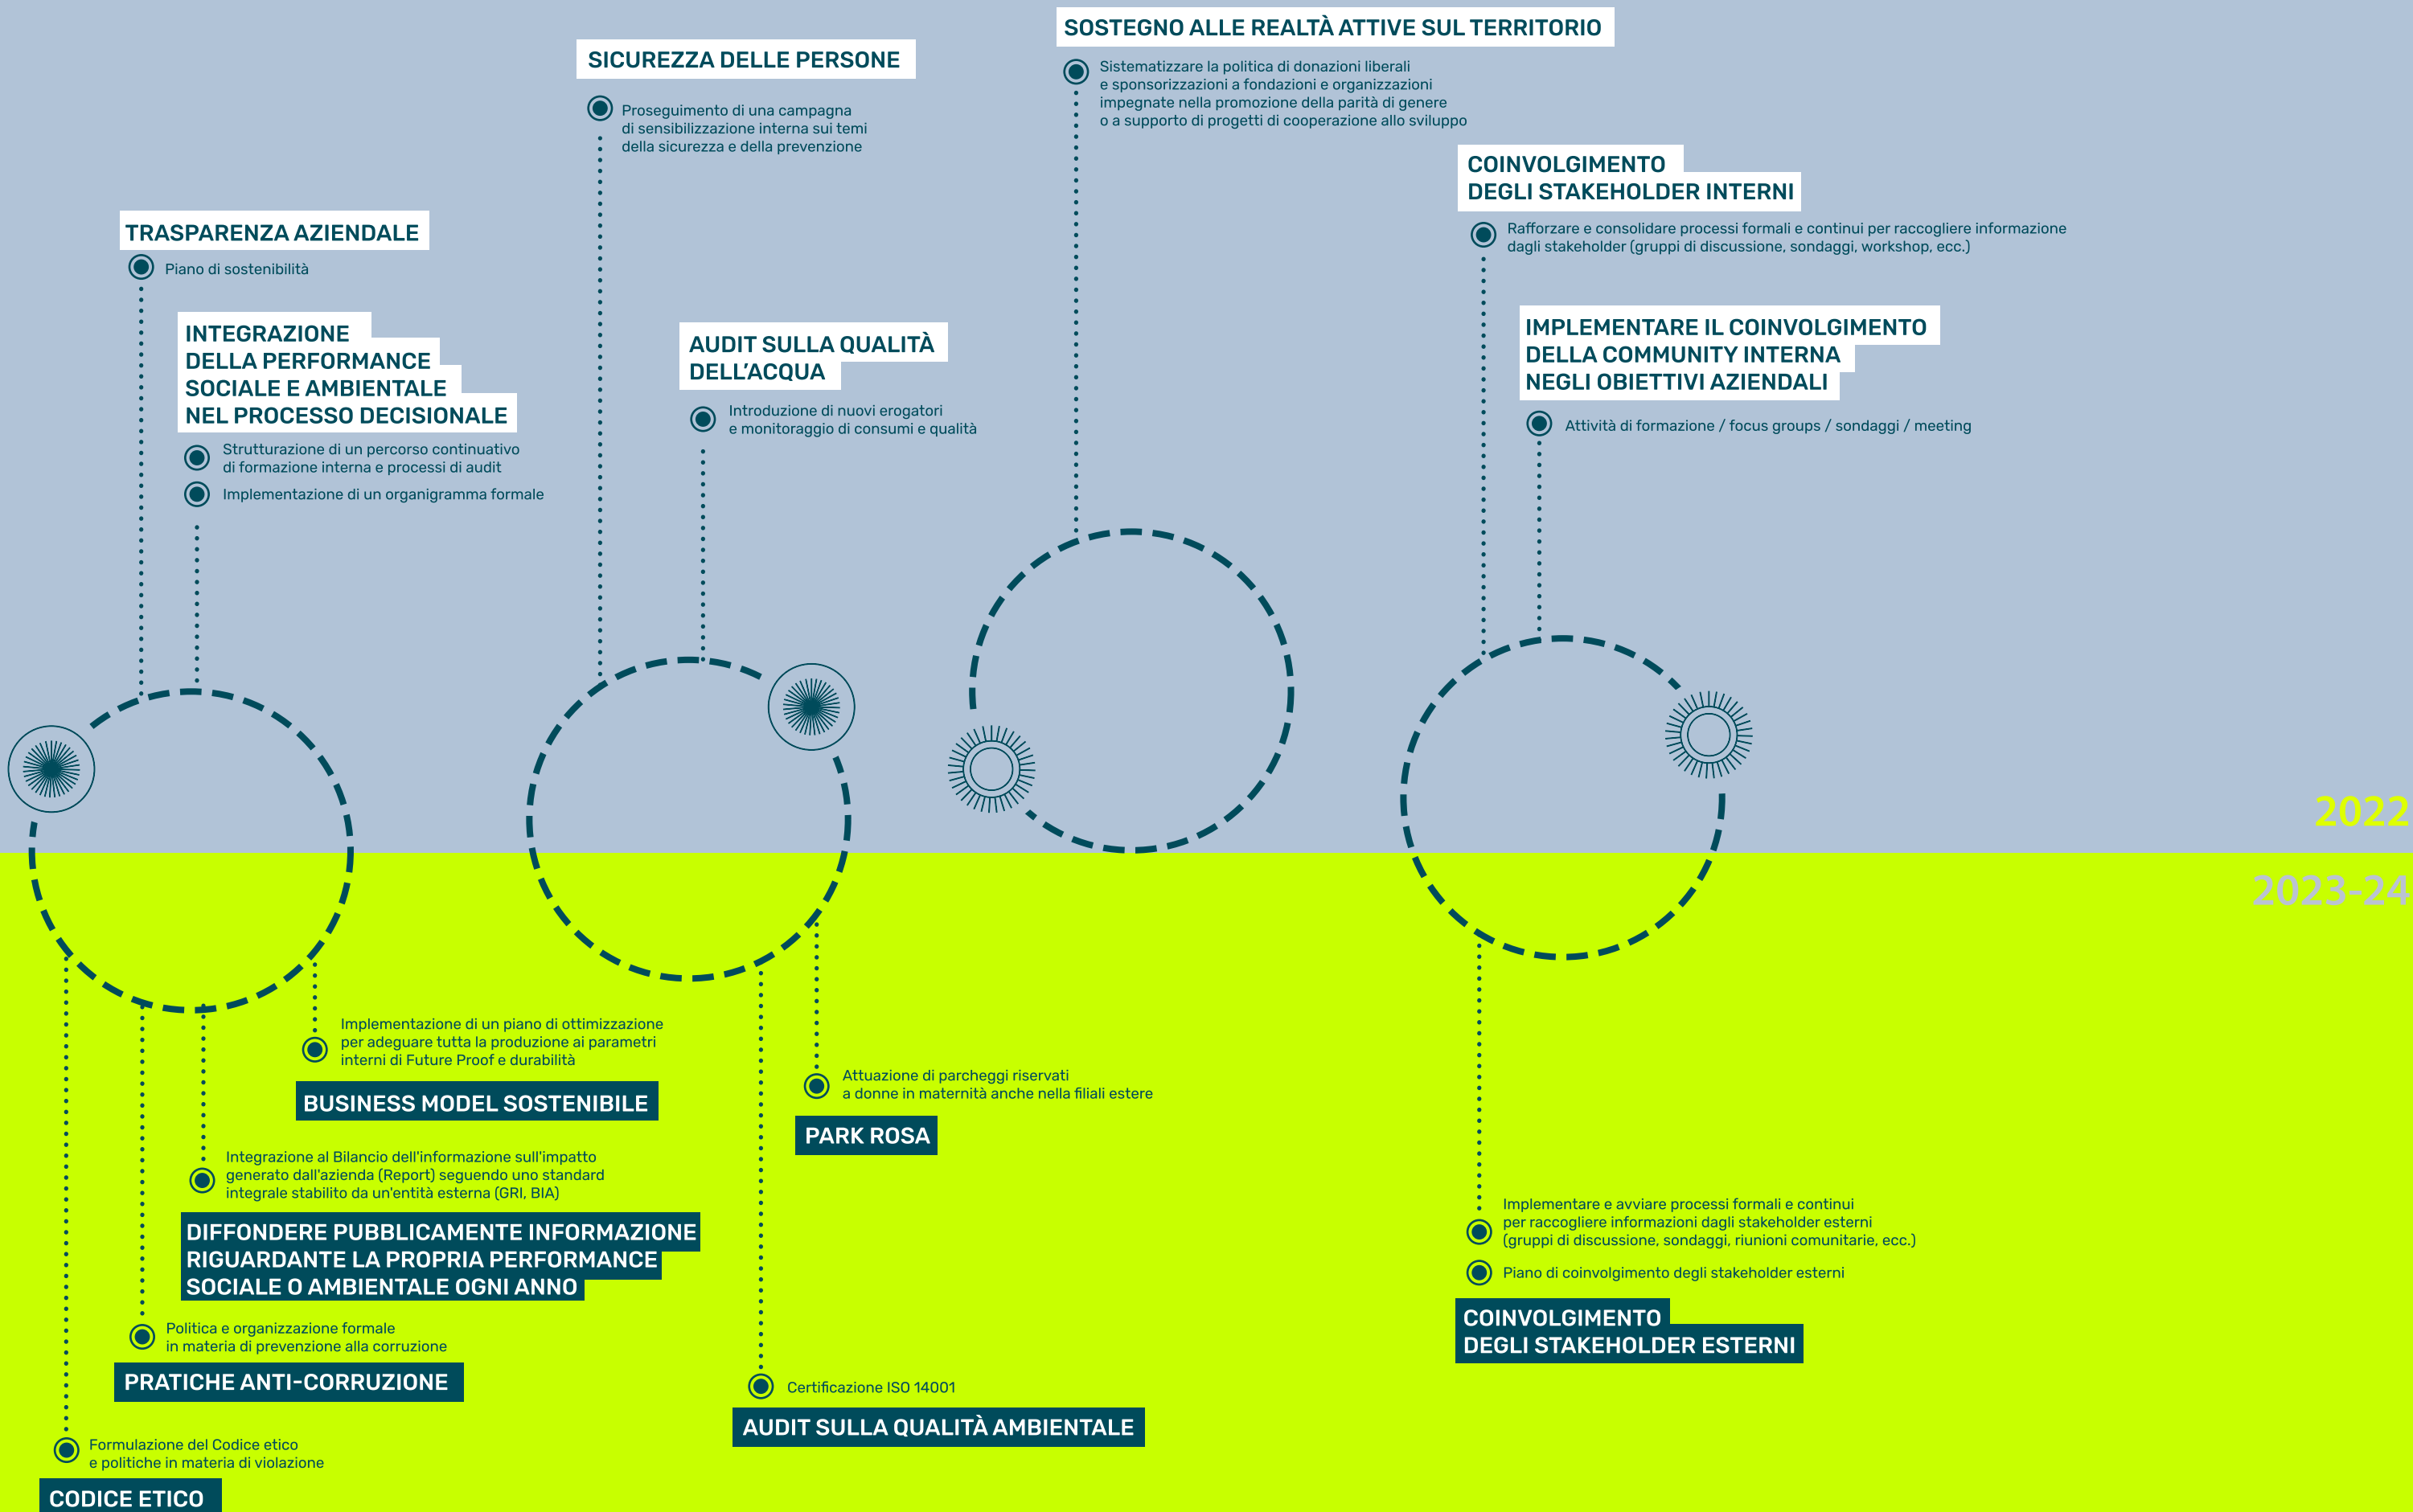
SOSTEGNO ALLE REALTÀ ATTIVE SUL TERRITORIO

Sistematizzare la politica di donazioni liberali e sponsorizzazioni a fondazioni e organizzazioni impegnate nella promozione della parità di genere o a supporto di progetti di cooperazione allo sviluppo

SICUREZZA DELLE PERSONE

Proseguimento di una campagna di sensibilizzazione interna sui temi della sicurezza e della prevenzione

COINVOLGIMENTO DEGLI STAKEHOLDER INTERNI

Rafforzare e consolidare processi formali e continui per raccogliere informazione dagli stakeholder (gruppi di discussione, sondaggi, workshop, ecc.)

TRASPARENZA AZIENDALE

Piano di sostenibilità

INTEGRAZIONE DELLA PERFORMANCE SOCIALE E AMBIENTALE NEL PROCESSO DECISIONALE

Strutturazione di un percorso continuativo di formazione interna e processi di audit

Implementazione di un organigramma formale

AUDIT SULLA QUALITÀ DELL'ACQUA

Introduzione di nuovi erogatori e monitoraggio di consumi e qualità

IMPLEMENTARE IL COINVOLGIMENTO DELLA COMMUNITY INTERNA NEGLI OBIETTIVI AZIENDALI

Attività di formazione / focus groups / sondaggi / meeting

2022

2023-24

Implementazione di un piano di ottimizzazione per adeguare tutta la produzione ai parametri interni di Future Proof e durabilità

BUSINESS MODEL SOSTENIBILE

Attuazione di parcheggi riservati a donne in maternità anche nella filiali estere

PARK ROSA

Integrazione al Bilancio dell'informazione sull'impatto generato dall'azienda (Report) seguendo uno standard integrale stabilito da un'entità esterna (GRI, BIA)

DIFFONDERE PUBBLICAMENTE INFORMAZIONE RIGUARDANTE LA PROPRIA PERFORMANCE SOCIALE O AMBIENTALE OGNI ANNO

Implementare e avviare processi formali e continui per raccogliere informazioni dagli stakeholder esterni (gruppi di discussione, sondaggi, riunioni comunitarie, ecc.)

Piano di coinvolgimento degli stakeholder esterni

COINVOLGIMENTO DEGLI STAKEHOLDER ESTERNI

Politica e organizzazione formale in materia di prevenzione alla corruzione

PRATICHE ANTI-CORRUZIONE

Certificazione ISO 14001

AUDIT SULLA QUALITÀ AMBIENTALE

Formulazione del Codice etico e politiche in materia di violazione

CODICE ETICO